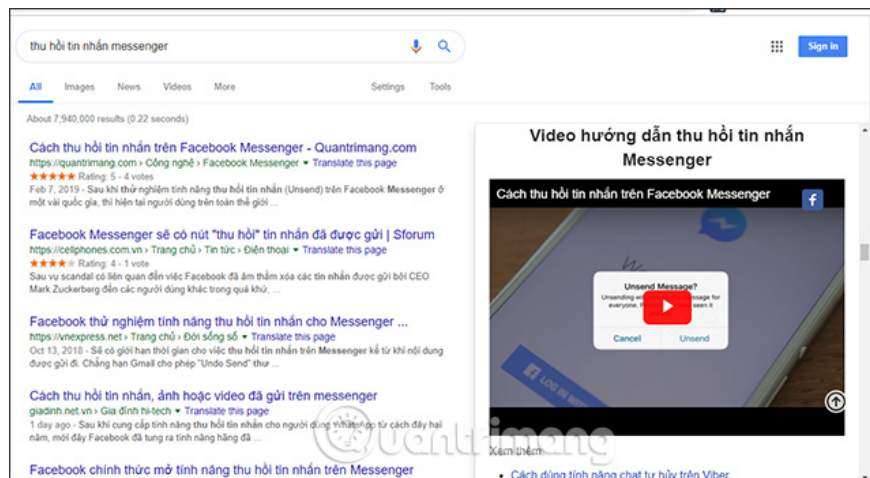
thu hồi tin nhắn messenger

Sign in

All Images News Videos More Settings Tools

About 7,940,000 results (0.22 seconds)

Cách thu hồi tin nhắn trên Facebook Messenger - Quantrimang.com
https://quantrimang.com › Công nghệ › Facebook Messenger ▾ Translate this page
★★★★★ Rating: 5 - 4 votes
Feb 7, 2019 - Sau khi thử nghiệm tính năng thu hồi tin nhắn (Unsend) trên Facebook Messenger ở một vài quốc gia, thì hiện tại người dùng trên toàn thế giới ...

Facebook Messenger sẽ có nút "thu hồi" tin nhắn đã được gửi | Sforum
https://cellphones.com.vn › Trang chủ › Tin tức › Điện thoại ▾ Translate this page
★★★★ Rating: 4 - 1 vote
Sau vụ scandal có liên quan đến việc Facebook đã âm thầm xóa các tin nhắn được gửi bởi CEO Mark Zuckerberg đến các người dùng khác trong quá khứ, ...

Facebook thử nghiệm tính năng thu hồi tin nhắn cho Messenger ...
https://vnexpress.net › Trang chủ › Đời sống số ▾ Translate this page
Oct 13, 2018 - Sẽ có giới hạn thời gian cho việc thu hồi tin nhắn trên Messenger kể từ khi nội dung được gửi đi. Chẳng hạn Gmail cho phép "Undo Send" thư ...

Cách thu hồi tin nhắn, ảnh hoặc video đã gửi trên messenger
giadinh.net.vn › Gia đình hi-tech ▾ Translate this page
1 day ago - Sau khi cung cấp tính năng thu hồi tin nhắn cho người dùng WhatsApp từ cách đây hai năm, mới đây Facebook đã tung ra tính năng đã ...

Facebook chính thức mở tính năng thu hồi tin nhắn trên Messenger

Video hướng dẫn thu hồi tin nhắn Messenger

Cách thu hồi tin nhắn trên Facebook Messenger

Unsend Message?
Unsending will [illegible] message for everyone. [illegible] seen it
Cancel Unsend

Quantrimang

Xem thêm
• Cách dùng tính năng chat tự hủy trên Viber